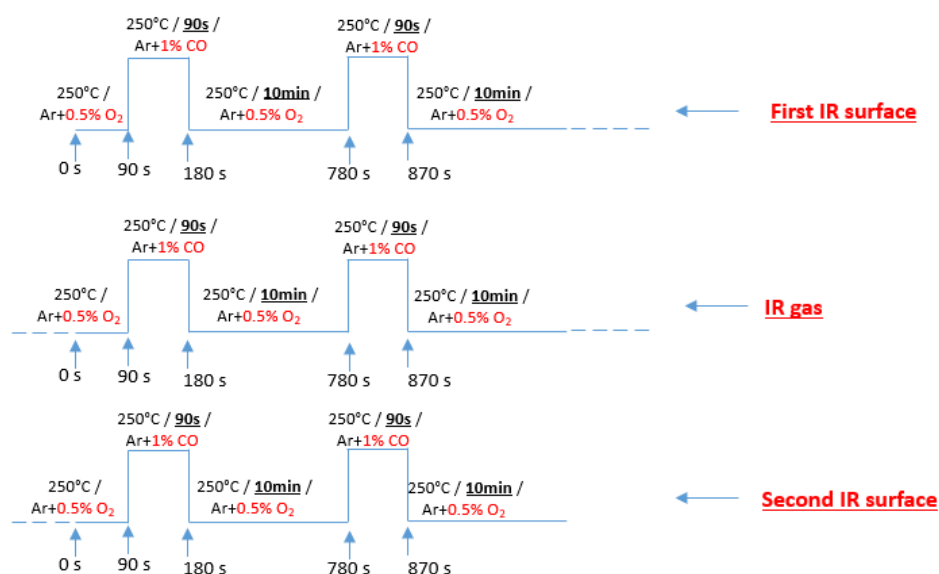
250°C / **90s** /
Ar+1% CO

250°C / **90s** /
Ar+1% CO

250°C /
Ar+0.5% $O_2$

250°C / **10min** /
Ar+0.5% $O_2$

250°C / **10min** /
Ar+0.5% $O_2$

First IR surface

0 s
90 s
180 s
780 s
870 s

250°C / **90s** /
Ar+1% CO

250°C / **90s** /
Ar+1% CO

250°C /
Ar+0.5% $O_2$

250°C / **10min** /
Ar+0.5% $O_2$

250°C / **10min** /
Ar+0.5% $O_2$

IR gas

0 s
90 s
180 s
780 s
870 s

250°C / **90s** /
Ar+1% CO

250°C / **90s** /
Ar+1% CO

250°C /
Ar+0.5% $O_2$

250°C / **10min** /
Ar+0.5% $O_2$

250°C / **10min** /
Ar+0.5% $O_2$

Second IR surface

0 s
90 s
180 s
780 s
870 s